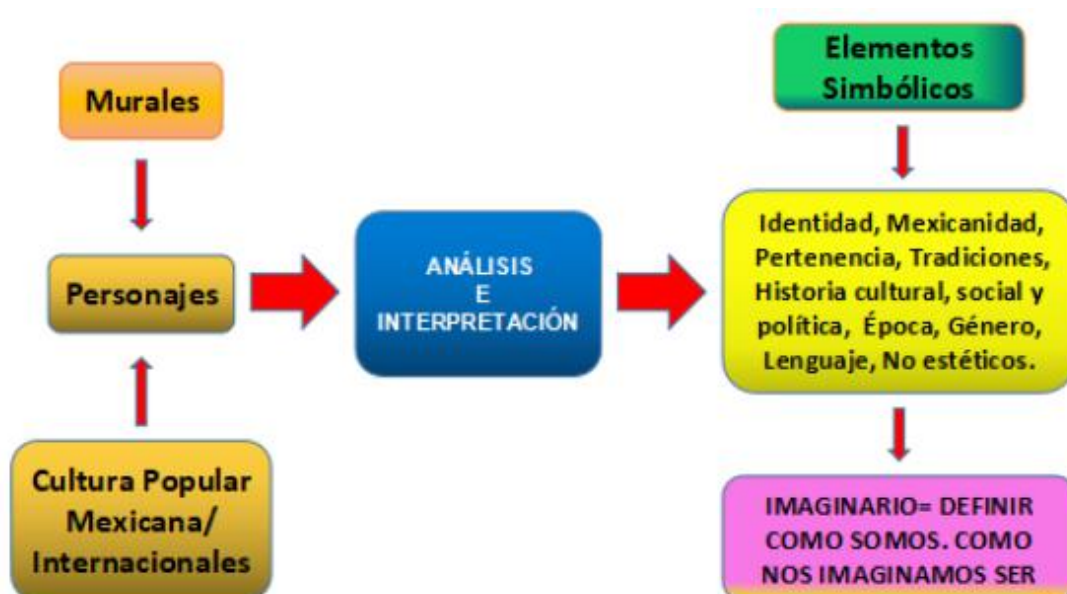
Murales

Personajes

Cultura Popular Mexicana/ Internacionales

ANÁLISIS E INTERPRETACIÓN

Elementos Simbólicos

Identidad, Mexicanidad, Pertenencia, Tradiciones, Historia cultural, social y política, Época, Género, Lenguaje, No estéticos.

IMAGINARIO= DEFINIR COMO SOMOS. COMO NOS IMAGINAMOS SER